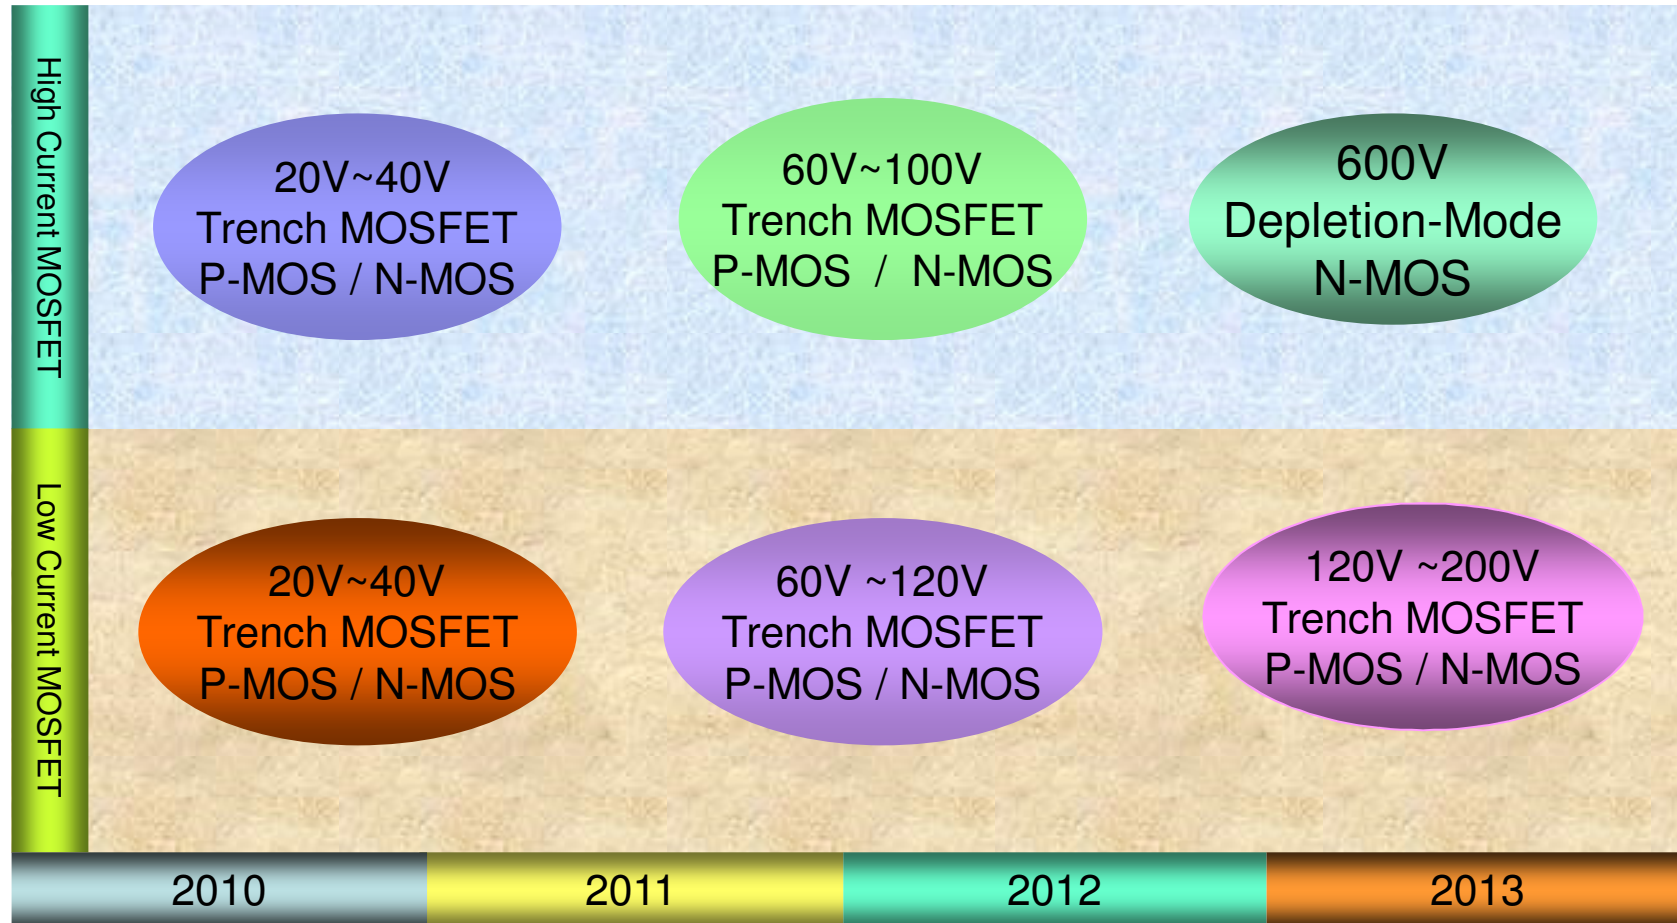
High Current MOSFET

20V~40V
Trench MOSFET
P-MOS / N-MOS

60V~100V
Trench MOSFET
P-MOS / N-MOS

600V
Depletion-Mode
N-MOS

Low Current MOSFET

20V~40V
Trench MOSFET
P-MOS / N-MOS

60V ~120V
Trench MOSFET
P-MOS / N-MOS

120V ~200V
Trench MOSFET
P-MOS / N-MOS

2010
2011
2012
2013